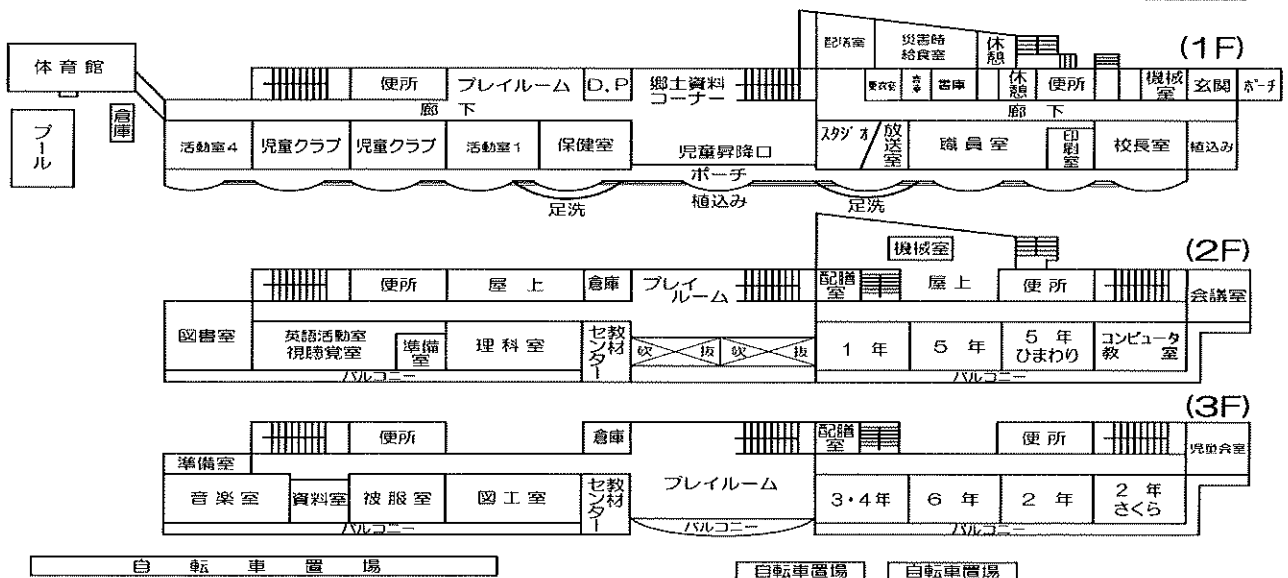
体育館

プール

倉庫

配膳室
災害時給食室
休憩

(1F)

便所
プレイルーム
D.P
郷土資料コーナー
要衣室
衣
書庫
休憩
便所
機械室
玄関
ポーチ

廊下
廊下

活動室4
児童クラブ
児童クラブ
活動室1
保健室
児童昇降口
スタジオ
放送室
職員室
印刷室
校長室
植込み

ポーチ
足洗
植込み
足洗

機械室
(2F)

便所
屋上
倉庫
プレイルーム
配膳室
屋上
便所
会議室

図書室
英語活動室
視聴覚室
準備室
理科室
教材センター
吹
抜
吹
抜
1 年
5 年
5 年
ひまわり
コンピュータ教室

バルコニー
バルコニー

(3F)

便所
倉庫
配膳室
便所
児童会室

準備室
音楽室
資料室
被服室
図工室
教材センター
プレイルーム
3・4年
6 年
2 年
2 年
さくら

バルコニー
バルコニー
バルコニー

自 転 車 置 場
自転車置場
自転車置場